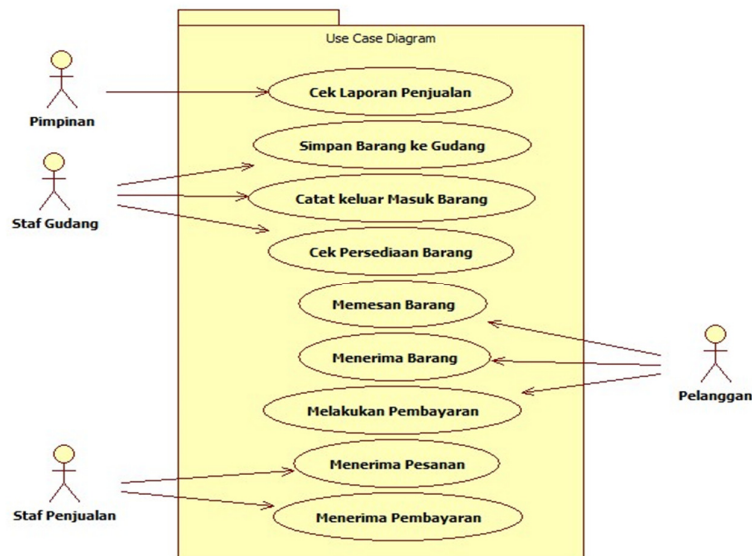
Use Case Diagram

Pimpinan

Cek Laporan Penjualan

Simpan Barang ke Gudang

Staf Gudang

Catat keluar Masuk Barang

Cek Persediaan Barang

Memesan Barang

Menerima Barang

Pelanggan

Melakukan Pembayaran

Menerima Pesanan

Staf Penjualan

Menerima Pembayaran